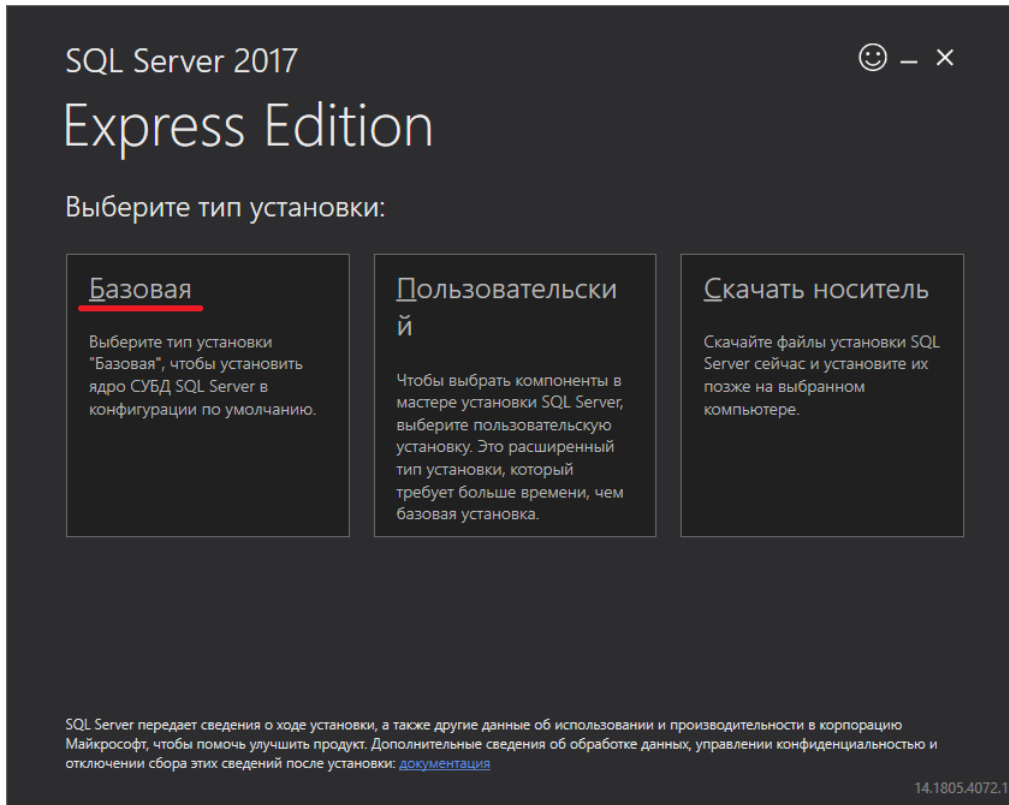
SQL Server 2017

☺ – ×

Express Edition

Выберите тип установки:

Базовая

Выберите тип установки "Базовая", чтобы установить ядро СУБД SQL Server в конфигурации по умолчанию.

Пользовательски й

Чтобы выбрать компоненты в мастере установки SQL Server, выберите пользовательскую установку. Это расширенный тип установки, который требует больше времени, чем базовая установка.

Скачать носитель

Скачайте файлы установки SQL Server сейчас и установите их позже на выбранном компьютере.

SQL Server передает сведения о ходе установки, а также другие данные об использовании и производительности в корпорацию Майкрософт, чтобы помочь улучшить продукт. Дополнительные сведения об обработке данных, управлении конфиденциальностью и отключении сбора этих сведений после установки: документация

14.1805.4072.1